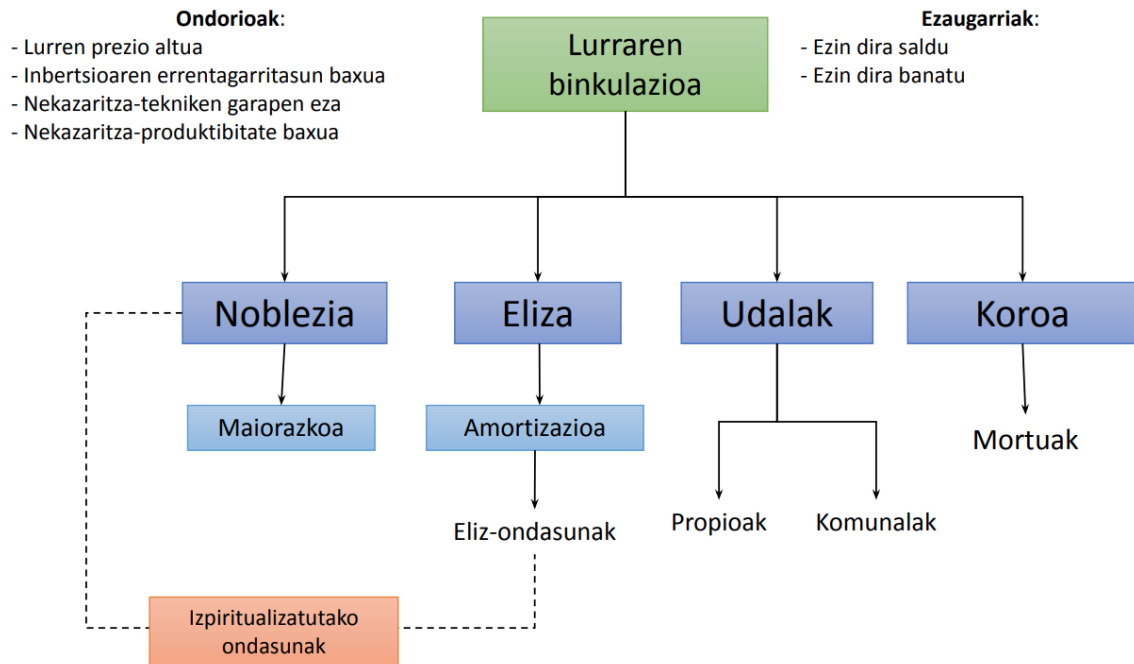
**Ondorioak**:
- Lurren prezio altua
- Inbertsioaren errentagarritasun baxua
- Nekazaritza-tekniken garapen eza
- Nekazaritza-produktibitate baxua

Lurraren binkulazioa

**Ezaugarriak**:
- Ezin dira saldu
- Ezin dira banatu

Noblezia

Eliza

Udalak

Koroa

Maiorazkoa

Amortizazioa

Eliz-ondasunak

Propioak

Komunalak

Mortuak

Izpiritualizatutako ondasunak